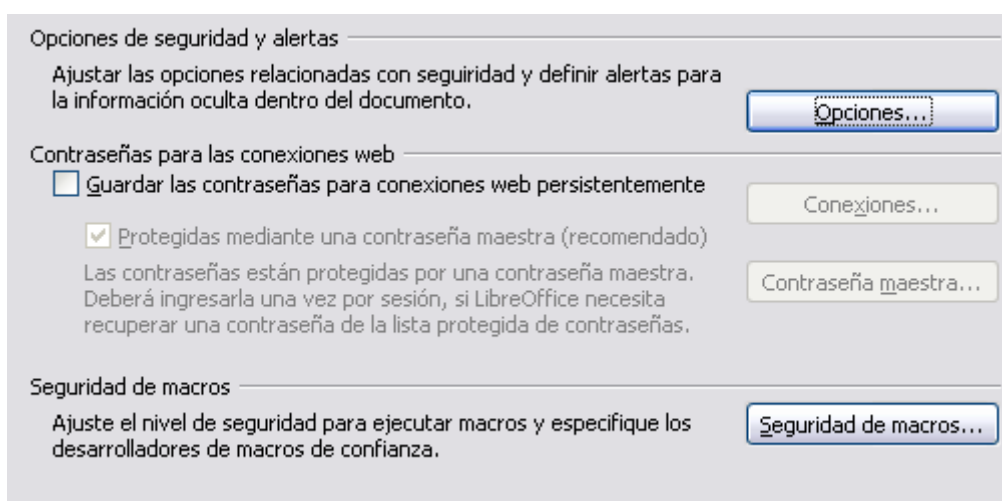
Opciones de seguridad y alertas

Ajustar las opciones relacionadas con seguridad y definir alertas para la información oculta dentro del documento.

Opciones...

Contraseñas para las conexiones web

Guardar las contraseñas para conexiones web persistentemente

Conexiones...

Protegidas mediante una contraseña maestra (recomendado)

Las contraseñas están protegidas por una contraseña maestra. Deberá ingresarla una vez por sesión, si LibreOffice necesita recuperar una contraseña de la lista protegida de contraseñas.

Contraseña maestra...

Seguridad de macros

Ajuste el nivel de seguridad para ejecutar macros y especifique los desarrolladores de macros de confianza.

Seguridad de macros...